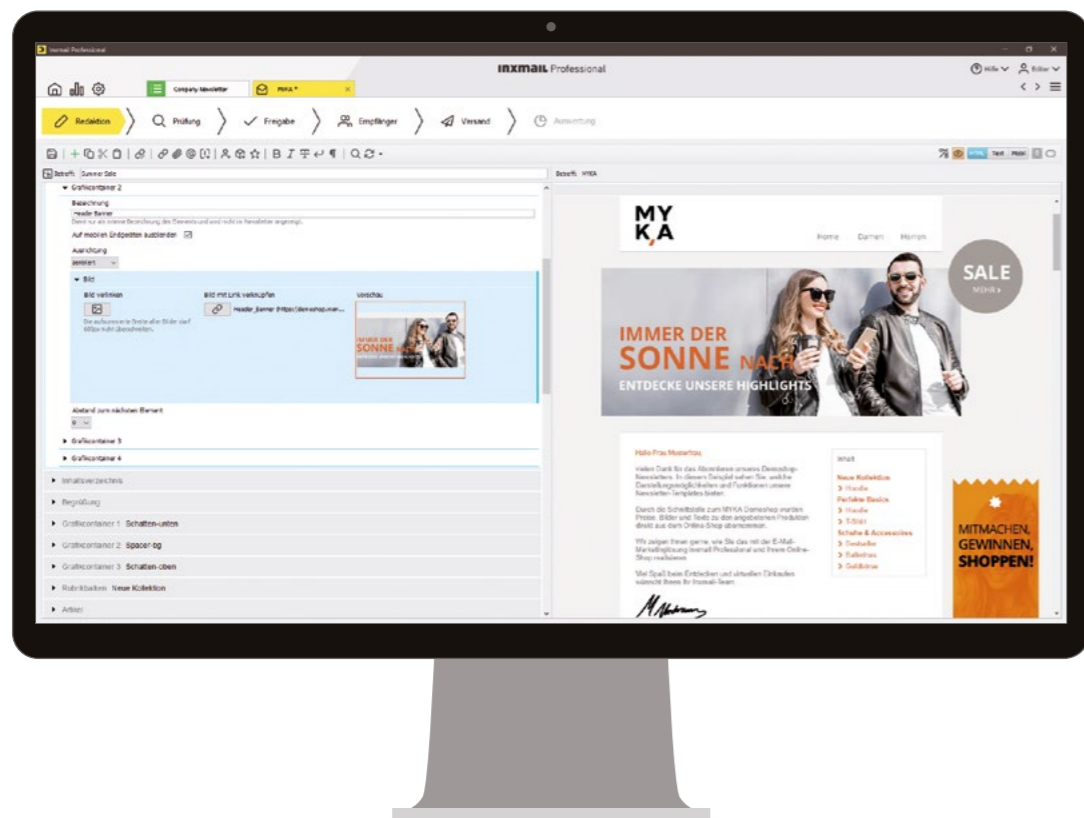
Inxmail Professional

inxmail Professional

Hilfe Editor

Company Newsletter

MYKA *

Redaktion

Prüfung

Freigabe

Empfänger

Versand

Auswertung

HTML Text Multi

Betreff: Summer Sale

Betreff: MYKA

Grafikcontainer 2

Bezeichnung

Header Banner

Dient nur als interne Bezeichnung des Elements und wird nicht im Newsletter angezeigt.

Auf mobilen Endgeräten ausblenden

Ausrichtung

zentriert

Bild

Bild verlinken

Bild mit Link verknüpfen

Vorschau

Header_Banner (https://demoshop.mer...

Die aufzurufende Breite aller Bilder darf 600px nicht überschreiten.

Abstand zum nächsten Element

Grafikcontainer 3

Grafikcontainer 4

Inhaltsverzeichnis

Begrüßung

Grafikcontainer 1 Schatten-unten

Grafikcontainer 2 Spacer-bg

Grafikcontainer 3 Schatten-oben

Rubrikbalken Neue Kollektion

Artikel

MY
K,A

Home Damen Herren

SALE
MEHR >

IMMER DER
SONNE NACH
ENTDECKE UNSERE HIGHLIGHTS

Hallo Frau Musterfrau

Vielen Dank für das Abonnieren unseres Demoshop-Newsletters. In diesem Beispiel sehen Sie, welche Darstellungsmöglichkeiten und Funktionen unsere Newsletter-Templates bieten.

Durch die Schnittstelle zum MYKA Demoshop wurden Preise, Bilder und Texte zu den angebotenen Produkten direkt aus dem Online-Shop übernommen.

Wir zeigen Ihnen gerne, wie Sie das mit der E-Mail-Marketinglösung Inxmail Professional und Ihrem Online-Shop realisieren.

Viel Spaß beim Entdecken und virtuellen Einkaufen wünscht Ihnen Ihr Inxmail-Team.

Inhalt

Neue Kollektion
> Hosen
Perfekte Basics
> Hosen
> T-Shirt
Schuhe & Accessoires
> Sandalen
> Ballerinas
> Geldbörse

MITMACHEN,
GEWINNEN,
SHOPPEN!